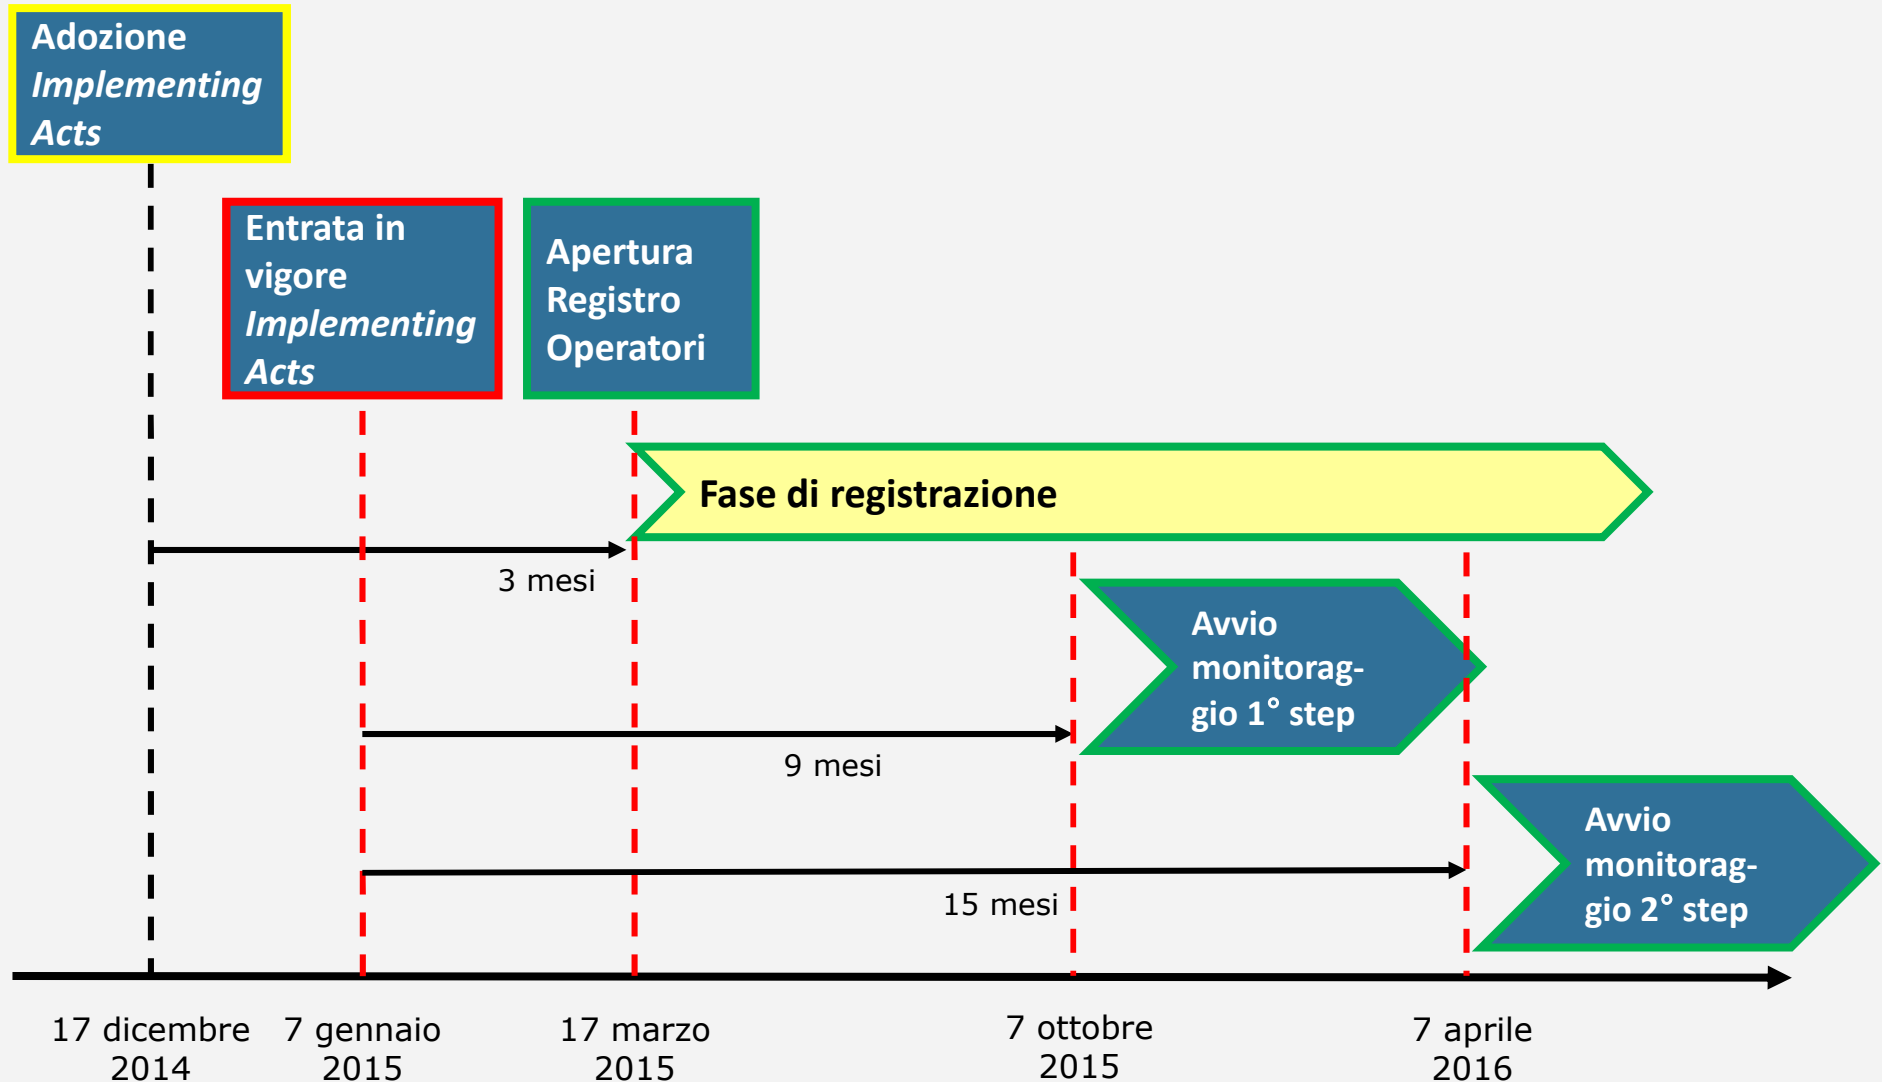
Adozione *Implementing Acts*

Entrata in vigore *Implementing Acts*

Apertura Registro Operatori

Fase di registrazione

3 mesi

Avvio monitoraggio 1° step

9 mesi

Avvio monitoraggio 2° step

15 mesi

17 dicembre 2014

7 gennaio 2015

17 marzo 2015

7 ottobre 2015

7 aprile 2016